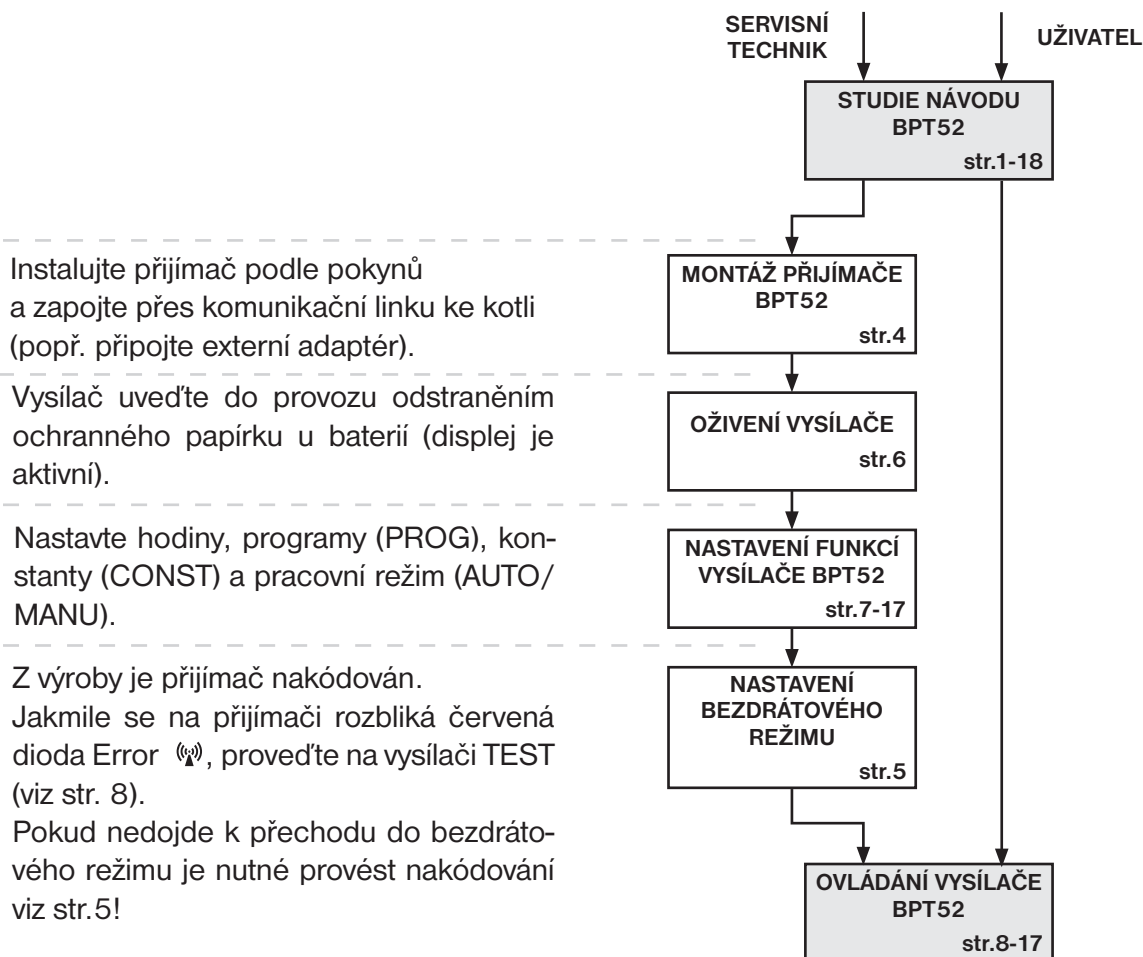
SERVISNÍ TECHNIK

UŽIVATEL

STUDIE NÁVODU BPT52
str.1-18

Instalujte přijímač podle pokynů a zapojte přes komunikační linku ke kotli (popř. připojte externí adaptér).

MONTÁŽ PŘIJÍMAČE BPT52
str.4

Vysílač uveďte do provozu odstraněním ochranného papírku u baterií (displej je aktivní).

OŽIVENÍ VYSÍLAČE
str.6

Nastavte hodiny, programy (PROG), konstanty (CONST) a pracovní režim (AUTO/MANU).

NASTAVENÍ FUNKCÍ VYSÍLAČE BPT52
str.7-17

Z výroby je přijímač nakódován.
Jakmile se na přijímači rozbliká červená dioda Error, proveďte na vysílači TEST (viz str. 8).
Pokud nedojde k přechodu do bezdrátového režimu je nutné provést nakódování viz str.5!

NASTAVENÍ BEZDRÁTOVÉHO REŽIMU
str.5

OVLÁDÁNÍ VYSÍLAČE BPT52
str.8-17